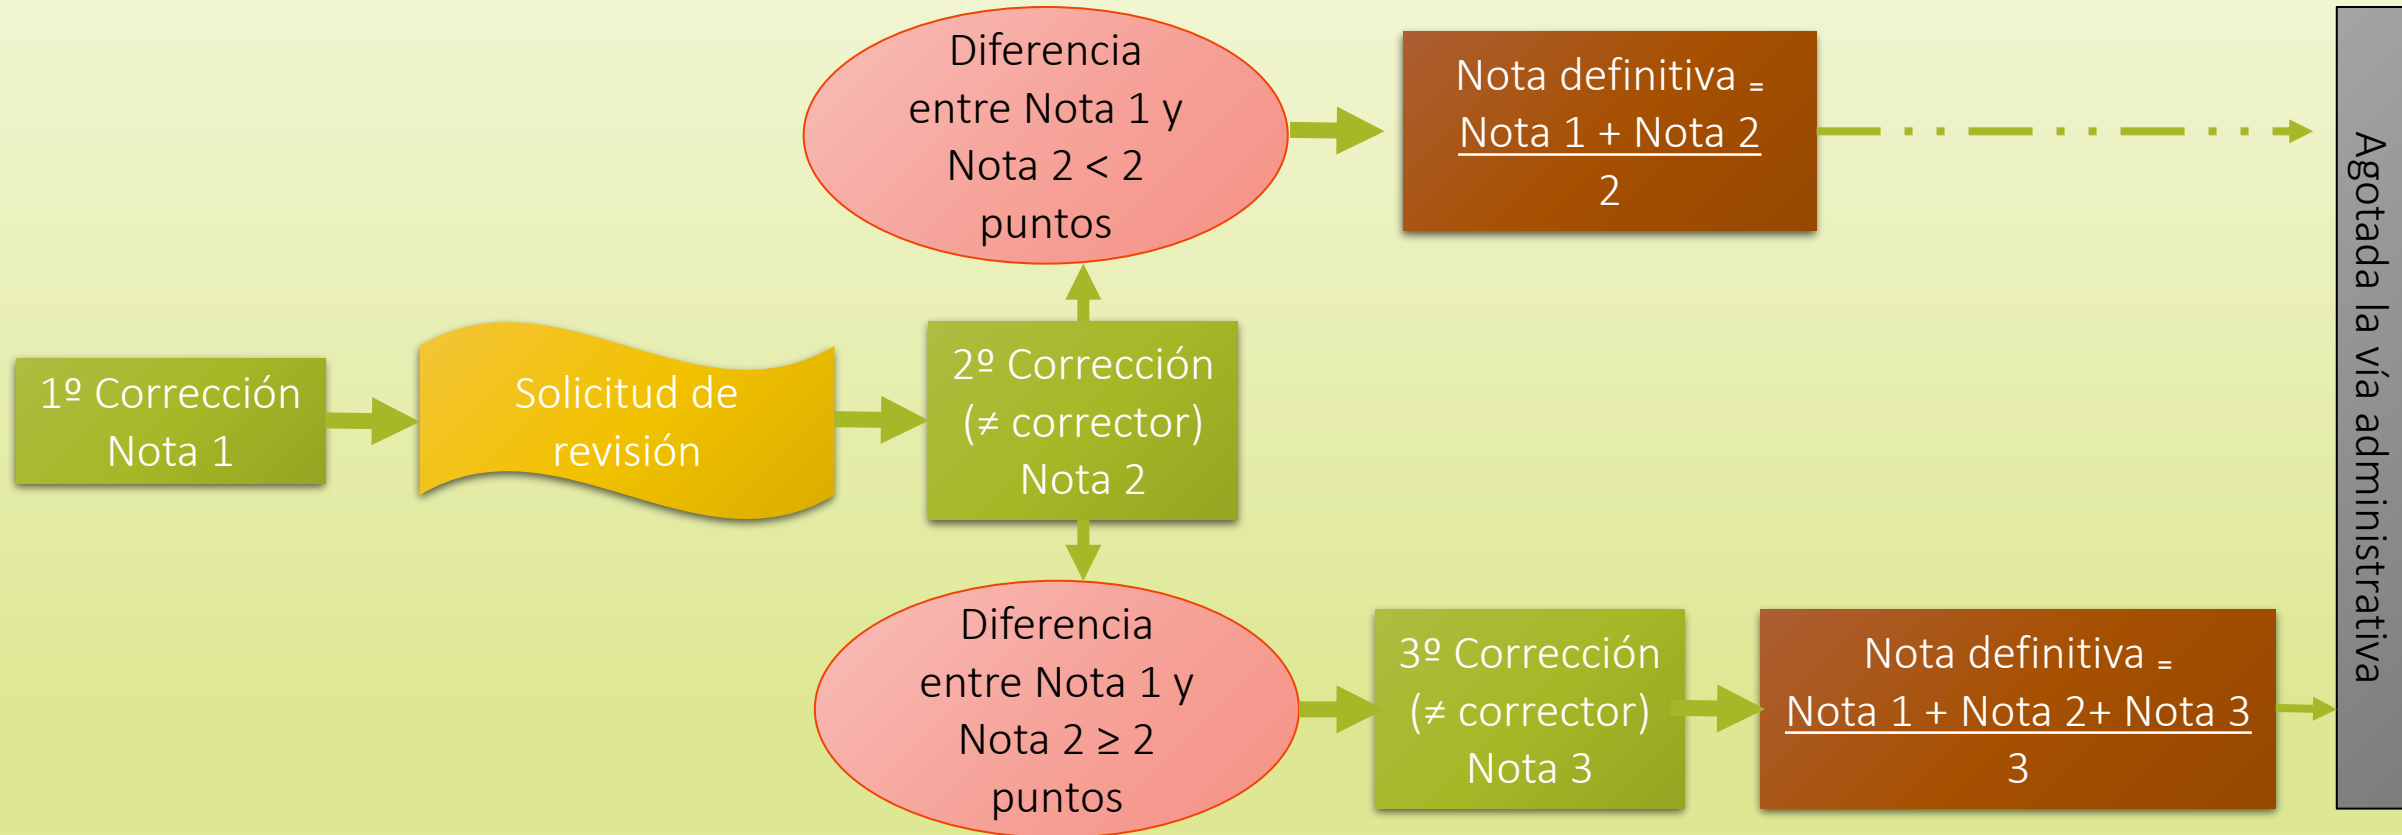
1º Corrección
Nota 1

Solicitud de revisión

2º Corrección
(≠ corrector)
Nota 2

Diferencia entre Nota 1 y Nota 2 < 2 puntos

Nota definitiva = $\frac{\text{Nota 1 + Nota 2}}{2}$

Diferencia entre Nota 1 y Nota 2 ≥ 2 puntos

3º Corrección
(≠ corrector)
Nota 3

Nota definitiva = $\frac{\text{Nota 1 + Nota 2+ Nota 3}}{3}$

Agotada la vía administrativa